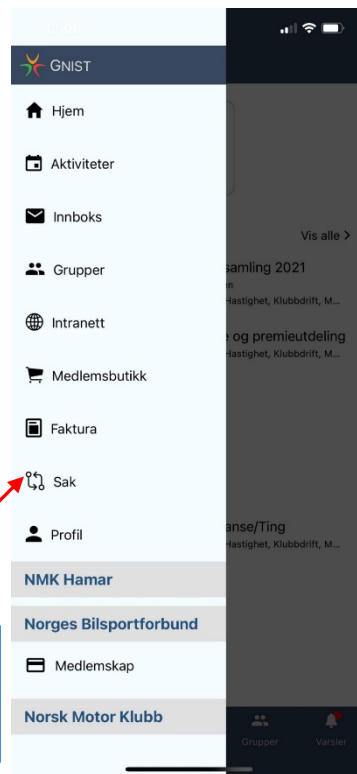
GNIST

Hjem

Aktiviteter

Innboks

Grupper

Intranett

Medlemsbutikk

Faktura

Sak

Profil

NMK Hamar

Norges Bilsportforbund

Medlemskap

Norsk Motor Klubb

Vis alle >

samling 2021

Hastighet, Klubbdrift, M...

e og premieutdeling

Hastighet, Klubbdrift, M...

anse/Ting

Hastighet, Klubbdrift, M...

Grupper

Varsler